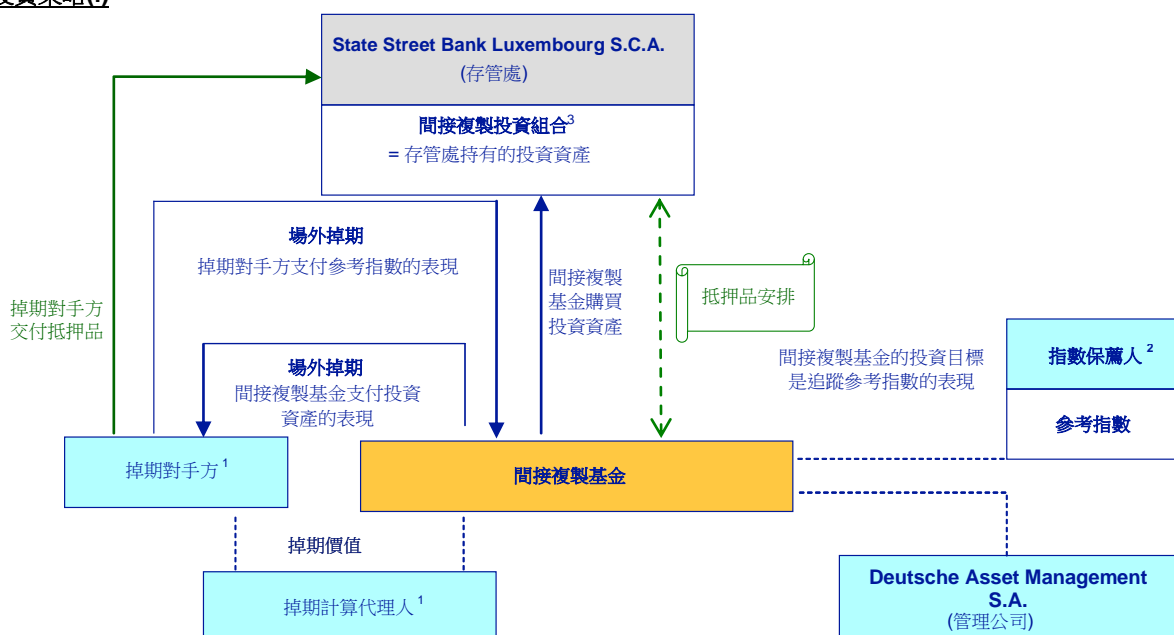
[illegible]

State Street Bank Luxembourg S.C.A.
(存管處)

間接複製投資組合$^3$
= 存管處持有的投資資產

場外掉期
掉期對手方支付參考指數的表現

間接複製基金購買投資資產

抵押品安排

掉期對手方交付抵押品

場外掉期
間接複製基金支付投資資產的表現

間接複製基金的投資目標是追蹤參考指數的表現

指數保薦人$^2$

參考指數

掉期對手方$^1$

間接複製基金

掉期價值

掉期計算代理人$^1$

Deutsche Asset Management S.A.
(管理公司)